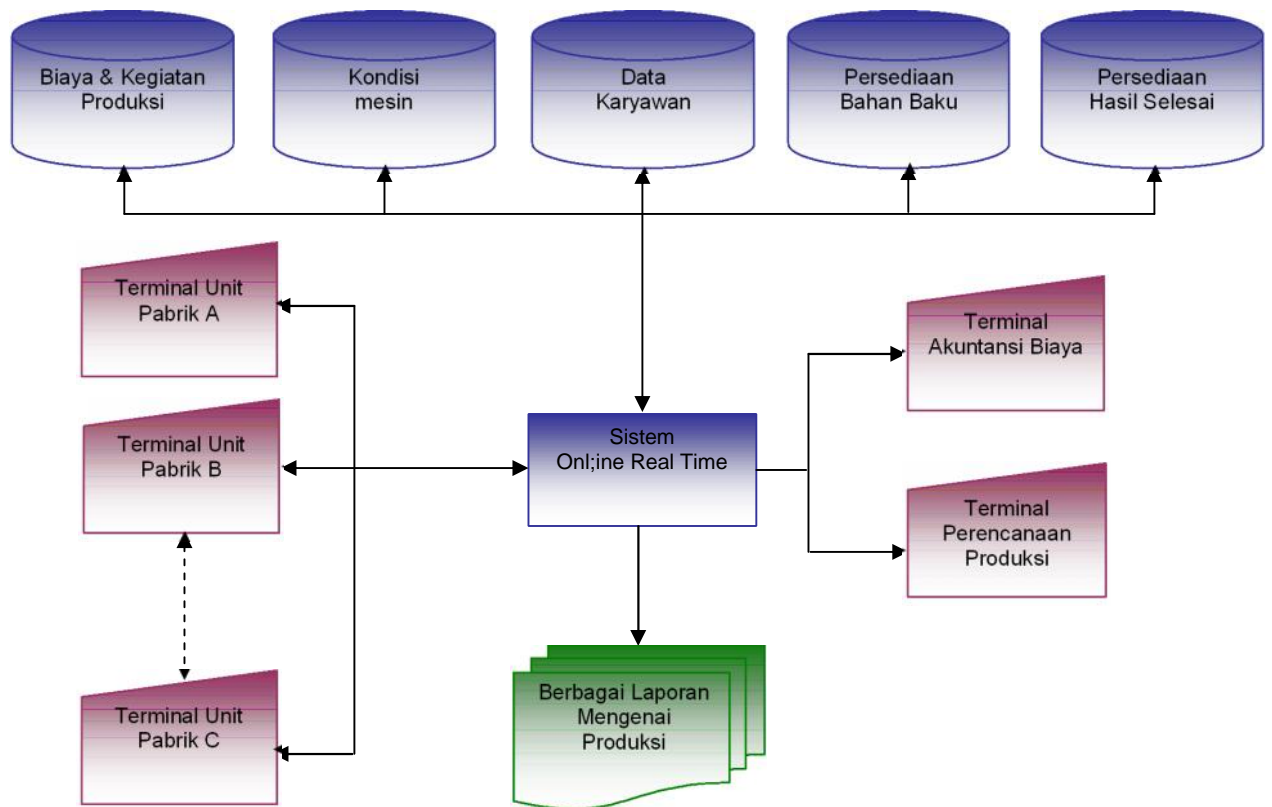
Biaya & Kegiatan Produksi

Kondisi mesin

Data Karyawan

Persediaan Bahan Baku

Persediaan Hasil Selesai

Terminal Unit Pabrik A

Terminal Unit Pabrik B

Terminal Unit Pabrik C

Sistem Onl;ine Real Time

Terminal Akuntansi Biaya

Terminal Perencanaan Produksi

Berbagai Laporan Mengenai Produksi